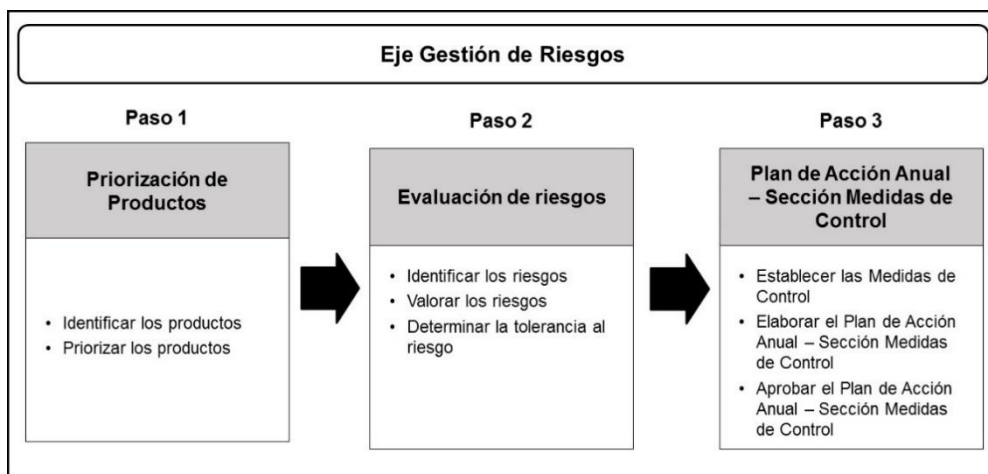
Eje Gestión de Riesgos

Paso 1

Priorización de Productos

• Identificar los productos
• Priorizar los productos

Paso 2

Evaluación de riesgos

• Identificar los riesgos
• Valorar los riesgos
• Determinar la tolerancia al riesgo

Paso 3

Plan de Acción Anual – Sección Medidas de Control

• Establecer las Medidas de Control
• Elaborar el Plan de Acción Anual – Sección Medidas de Control
• Aprobar el Plan de Acción Anual – Sección Medidas de Control